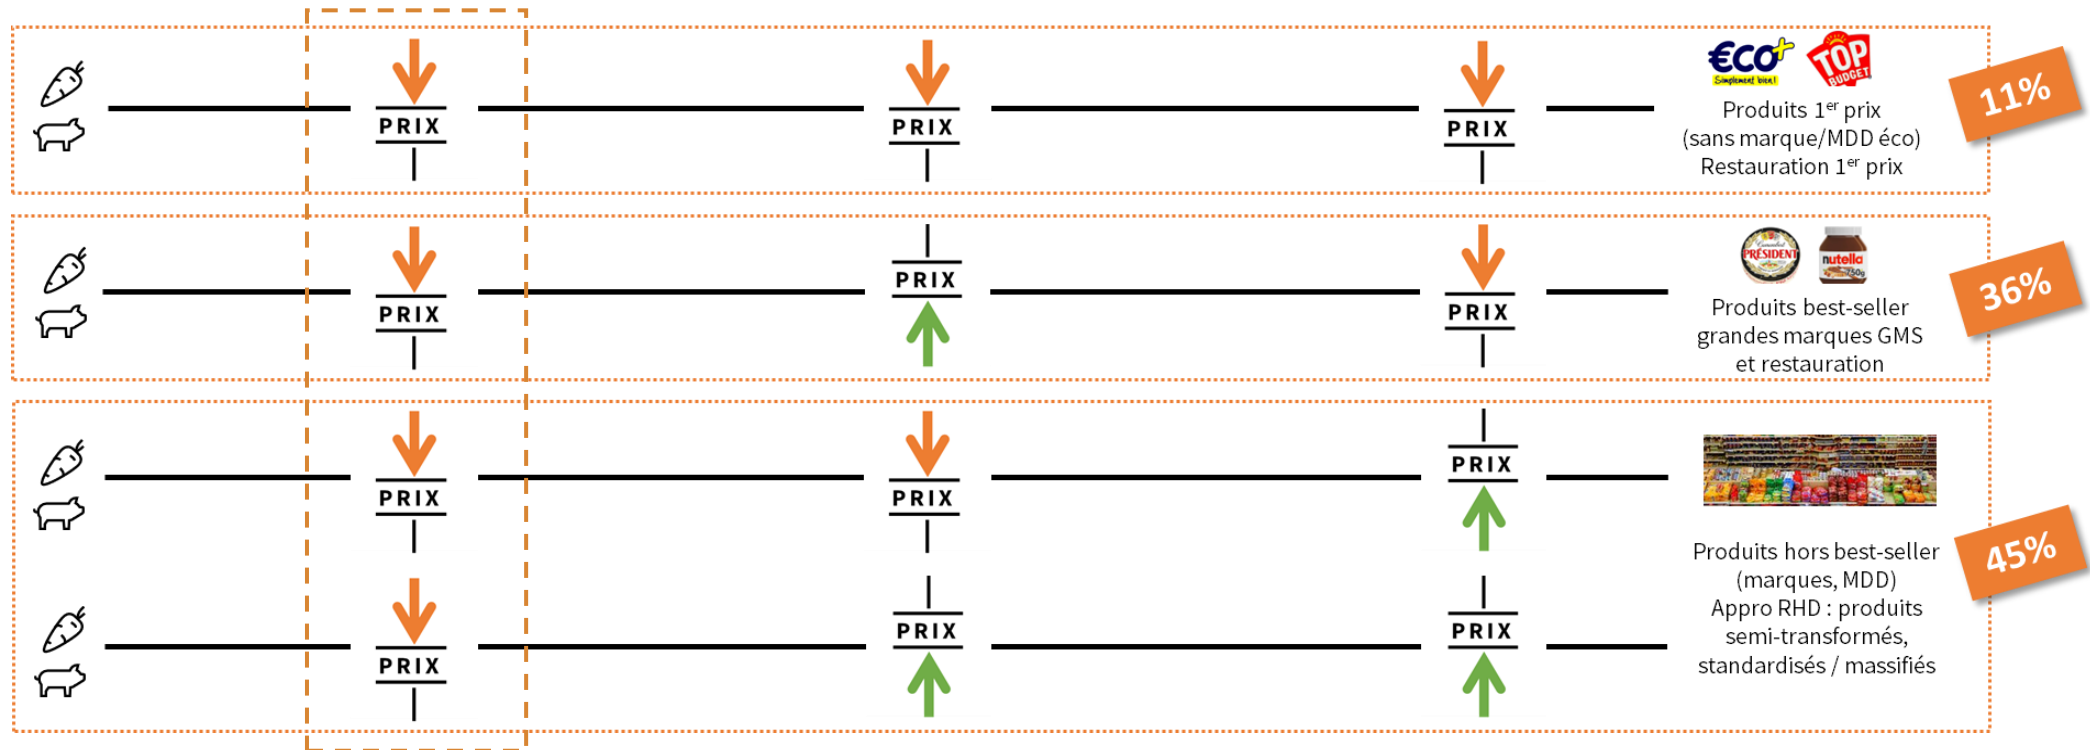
PRIX

PRIX

PRIX

€co+ Simplement bien!

TOP BUDGET

Produits 1$^{er}$ prix (sans marque/MDD éco) Restauration 1$^{er}$ prix

11%

PRIX

PRIX

PRIX

PRÉSIDENT

nutella 750g

Produits best-seller grandes marques GMS et restauration

36%

PRIX

PRIX

PRIX

PRIX

PRIX

PRIX

Produits hors best-seller (marques, MDD) Appro RHD : produits semi-transformés, standardisés / massifiés

45%